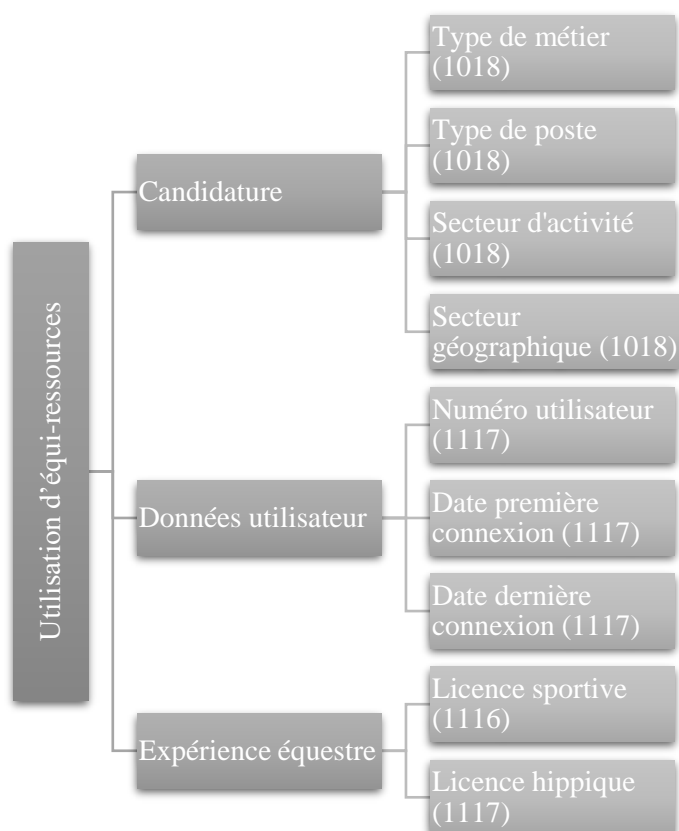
Utilisation d'équi-ressources

Candidature

Type de métier (1018)

Type de poste (1018)

Secteur d'activité (1018)

Secteur géographique (1018)

Données utilisateur

Numéro utilisateur (1117)

Date première connexion (1117)

Date dernière connexion (1117)

Expérience équestre

Licence sportive (1116)

Licence hippique (1117)